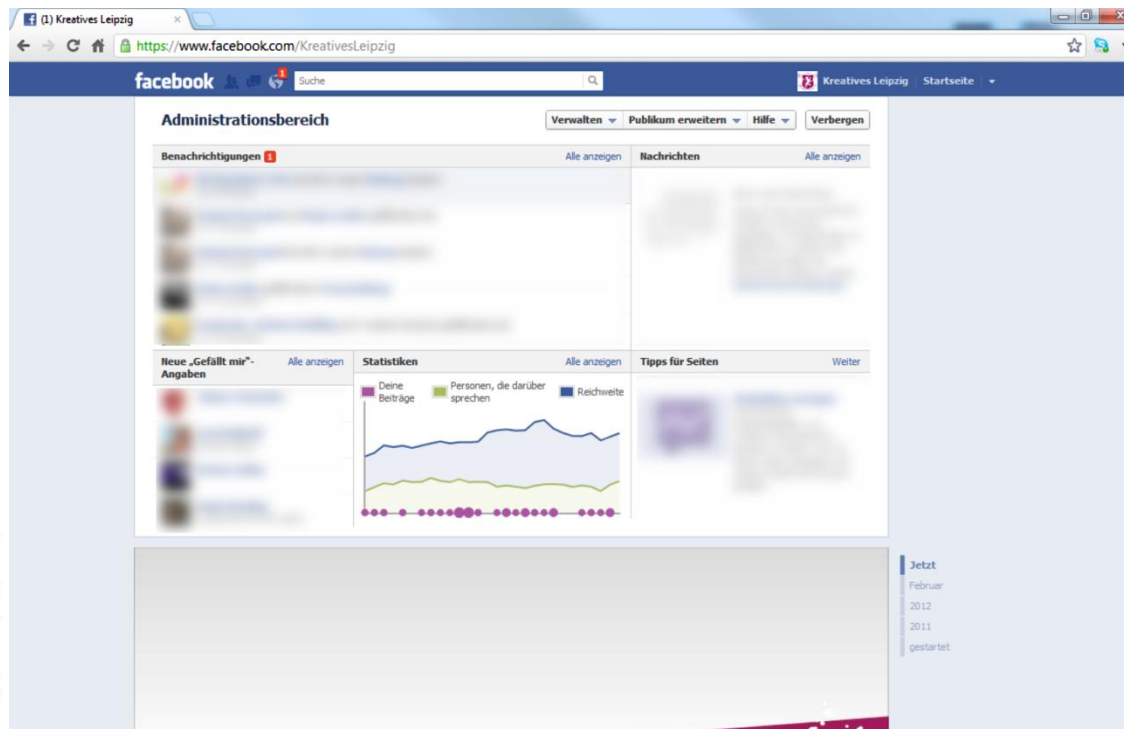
(1) Kreatives Leipzig

https://www.facebook.com/KreativesLeipzig

facebook 1 Suche

Kreatives Leipzig Startseite

Administrationsbereich

Verwalten Publikum erweitern Hilfe Verbergen

Benachrichtigungen 1 Alle anzeigen

Nachrichten Alle anzeigen

Neue „Gefällt mir"-Angaben Alle anzeigen

Statistiken Alle anzeigen

Deine Beiträge

Personen, die darüber sprechen

Reichweite

Tipps für Seiten Weiter

Jetzt
Februar
2012
2011
gestartet